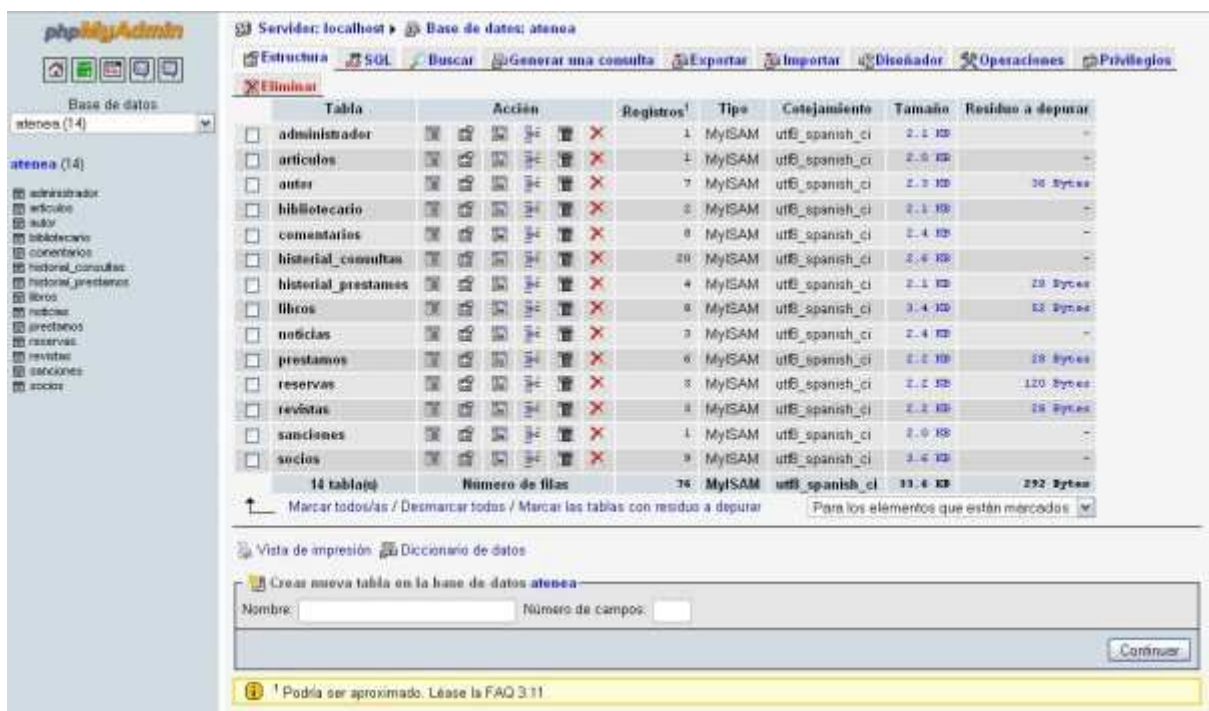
phpMyAdmin

Base de datos
atenea (14)

atenea (14)

administrador
articulos
autor
bibliotecario
comentarios
historial_consultas
historial_prestamos
libros
noticias
prestamos
reservas
revistas
sanciones
socios

Servidor: localhost ▸ Base de datos: atenea

Estructura | SQL | Buscar | Generar una consulta | Exportar | Importar | Diseñador | Operaciones | Privilegios | Eliminar

| | Tabla | Acción | Registros¹ | Tipo | Cotejamiento | Tamaño | Residuo a depurar |
|---|---|---|---|---|---|---|---|
| ☐ | administrador | | 1 | MyISAM | utf8_spanish_ci | 2.1 KB | - |
| ☐ | articulos | | 1 | MyISAM | utf8_spanish_ci | 2.0 KB | - |
| ☐ | autor | | 7 | MyISAM | utf8_spanish_ci | 2.3 KB | 36 Bytes |
| ☐ | bibliotecario | | 2 | MyISAM | utf8_spanish_ci | 2.1 KB | - |
| ☐ | comentarios | | 8 | MyISAM | utf8_spanish_ci | 2.4 KB | - |
| ☐ | historial_consultas | | 20 | MyISAM | utf8_spanish_ci | 2.6 KB | - |
| ☐ | historial_prestamos | | 4 | MyISAM | utf8_spanish_ci | 2.1 KB | 28 Bytes |
| ☐ | libros | | 8 | MyISAM | utf8_spanish_ci | 3.4 KB | 52 Bytes |
| ☐ | noticias | | 3 | MyISAM | utf8_spanish_ci | 2.4 KB | - |
| ☐ | prestamos | | 6 | MyISAM | utf8_spanish_ci | 2.2 KB | 28 Bytes |
| ☐ | reservas | | 8 | MyISAM | utf8_spanish_ci | 2.2 KB | 120 Bytes |
| ☐ | revistas | | 4 | MyISAM | utf8_spanish_ci | 2.2 KB | 28 Bytes |
| ☐ | sanciones | | 1 | MyISAM | utf8_spanish_ci | 2.0 KB | - |
| ☐ | socios | | 9 | MyISAM | utf8_spanish_ci | 3.6 KB | - |
| | 14 tabla(s) | Número de filas | 74 | MyISAM | utf8_spanish_ci | 33.4 KB | 292 Bytes |

Marcar todos/as / Desmarcar todos / Marcar las tablas con residuo a depurar    Para los elementos que están marcados

Vista de impresión   Diccionario de datos

Crear nueva tabla en la base de datos atenea
Nombre:   Número de campos:

Continuar

¹ Podría ser aproximado. Léase la FAQ 3.11